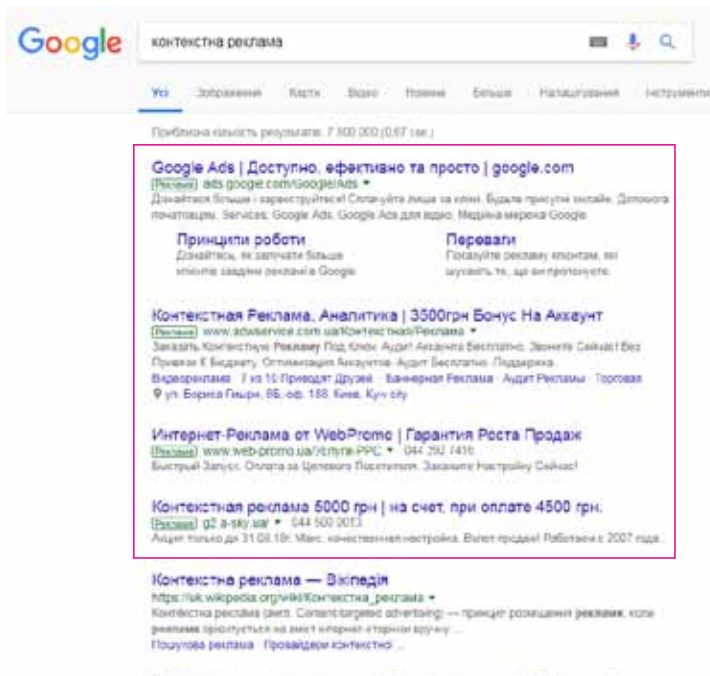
Google

контекстна реклама

Усі Зображення Карти Відео Новини Більше Налаштування Інструменти

Приблизна кількість результатів: 7 800 000 (0,67 сек.)

Google Ads | Доступно, ефективно та просто | google.com
Реклама ads.google.com/GoogleAds
Дізнайтеся більше і зареєструйтеся! Сплачуйте лише за клік. Будьте присутні онлайн. Допомога початківцям. Services: Google Ads, Google Ads для відео, Медійна мережа Google.

Принципи роботи
Дізнайтесь, як залучати більше клієнтів завдяки рекламі в Google

Переваги
Покажіть рекламу клієнтам, які шукають те, що ви пропонуєте.

Контекстная Реклама, Аналитика | 3500грн Бонус На Аккаунт
Реклама www.adwservice.com.ua/Контекстная/Реклама
Заказать Контекстную Рекламу Под Ключ. Аудит Аккаунта Бесплатно. Звоните Сейчас! Без Привязки К Бюджету. Оптимизация Аккаунтов. Аудит Бесплатно. Поддержка.
Видеореклама · 7 из 10 Приводят Друзей · Баннерная Реклама · Аудит Рекламы · Торговая
ул. Бориса Гмырі, 8Б, оф. 188, Киев, Kyiv city

Интернет-Реклама от WebPromo | Гарантия Роста Продаж
Реклама www.web-promo.ua/Услуги-PPC 044 292 7416
Быстрый Запуск. Оплата за Целевого Посетителя. Закажите Настройку Сейчас!

Контекстная реклама 5000 грн | на счет, при оплате 4500 грн.
Реклама g2.a-sky.ua/ 044 500 0013
Акция только до 31.08.18г. Макс. качественная настройка. Взлет продаж! Работаем с 2007 года.

Контекстна реклама — Вікіпедія
https://uk.wikipedia.org/wiki/Контекстна_реклама
Контекстна реклама (англ. Content-targeted advertising) — принцип розміщення реклами, коли реклама орієнтується на зміст інтернет-сторінки вручну ...
Пошукова реклама · Провайдери контекстної ...